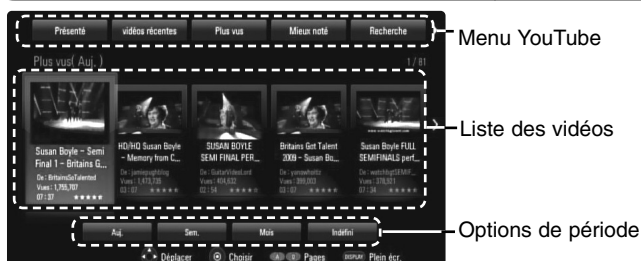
Présenté
vidéos récentes
Plus vus
Mieux noté
Recherche

Menu YouTube

Plus vus( Auj. )
1 / 61

Susan Boyle – Semi Final 1 – Britains G...
De : BritainsGotTalent
Vues : 1,755,707
07 : 37

HD/HQ Susan Boyle – Memory from C...
De : jamiegoughblog
Vues : 1,473,739
03 : 07

SUSAN BOYLE SEMI FINAL PER...
De : GuitarVideoLord
Vues : 404,632
02 : 54

Britains Got Talent 2009 – Susan Bo...
De : yanawheelz
Vues : 299,003
03 : 07

Susan Boyle FULL SEMIFINALS perf...
De : watchbgtSEMIF...
Vues : 378,921
07 : 34

Liste des vidéos

Auj.
Sem.
Mois
Indéfini

Options de période

Déplacer
Choisir
Pages
DISPLAY Plein écr.